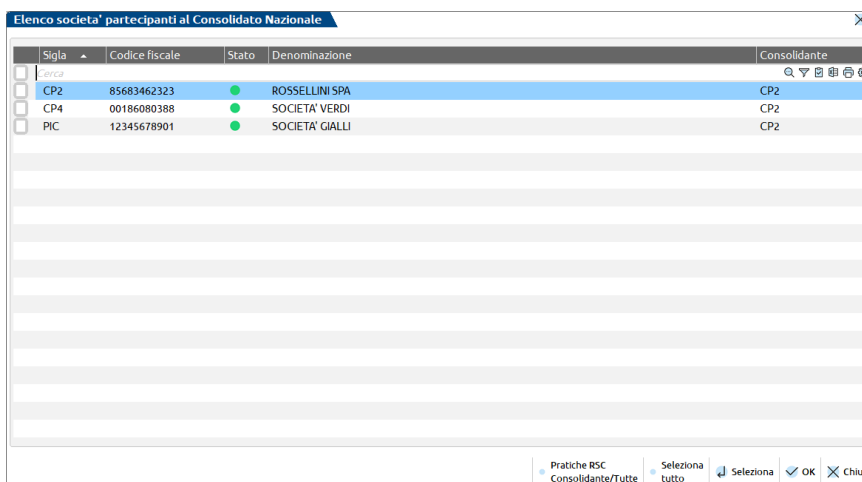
Elenco societa' partecipanti al Consolidato Nazionale

| | Sigla | Codice fiscale | Stato | Denominazione | Consolidante |
|---|---|---|---|---|---|
| | Cerca | | | | |
| | CP2 | 85683462323 | | ROSSELLINI SPA | CP2 |
| | CP4 | 00186080388 | | SOCIETA' VERDI | CP2 |
| | PIC | 12345678901 | | SOCIETA' GIALLI | CP2 |

Pratiche RSC Consolidante/Tutte
Seleziona tutto
Seleziona
OK
Chiu